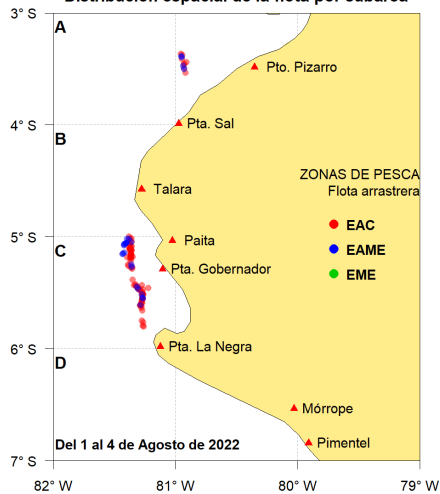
Distribución espacial de la flota por caladero

3° S
A
Pto. Pizarro
4° S
Pta. Sal
B
ZONAS DE PESCA
Flota arrastrera
Talara
EAC
EAME
EME
5° S
Paita
C
Pta. Gobernador
6° S
Pta. La Negra
D
Mórrope
Del 1 al 4 de Agosto de 2022
Pimentel
7° S
82° W
81° W
80° W
79° W